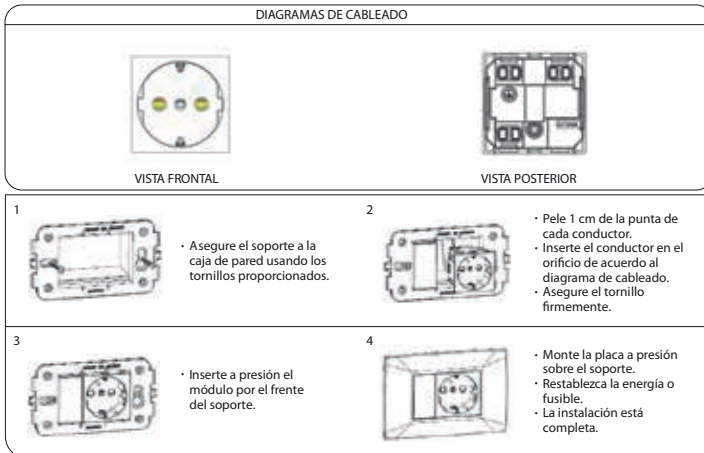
DIAGRAMAS DE CABLEADO

VISTA FRONTAL

VISTA POSTERIOR

1

· Asegure el soporte a la caja de pared usando los tornillos proporcionados.

2

· Pele 1 cm de la punta de cada conductor.
· Inserte el conductor en el orificio de acuerdo al diagrama de cableado.
· Asegure el tornillo firmemente.

3

· Inserte a presión el módulo por el frente del soporte.

4

· Monte la placa a presión sobre el soporte.
· Restablezca la energía o fusible.
· La instalación está completa.